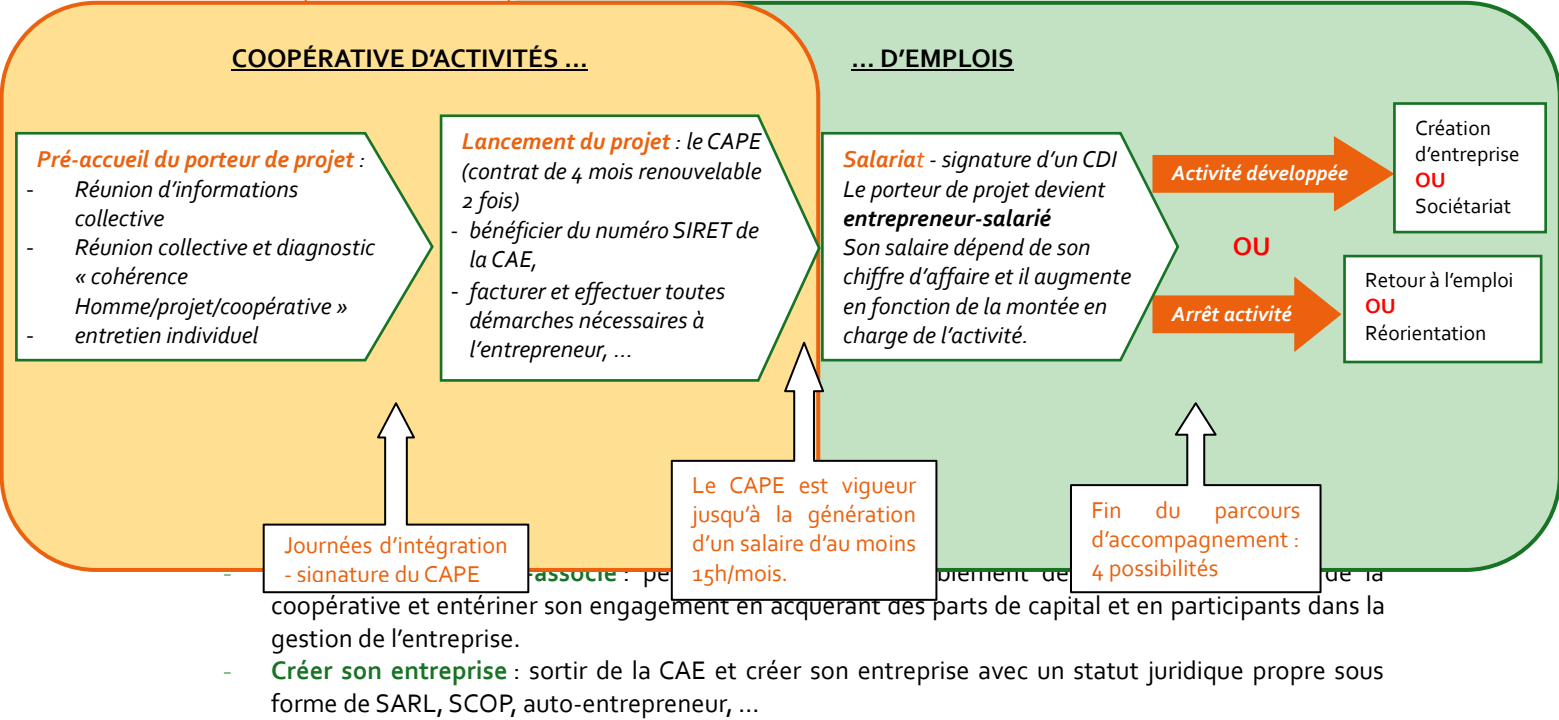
COOPÉRATIVE D'ACTIVITÉS …

… D'EMPLOIS

Pré-accueil du porteur de projet :
- Réunion d'informations collective
- Réunion collective et diagnostic « cohérence Homme/projet/coopérative »
- entretien individuel

Lancement du projet : le CAPE (contrat de 4 mois renouvelable 2 fois)
- bénéficier du numéro SIRET de la CAE,
- facturer et effectuer toutes démarches nécessaires à l'entrepreneur, …

Salariat - signature d'un CDI
Le porteur de projet devient entrepreneur-salarié
Son salaire dépend de son chiffre d'affaire et il augmente en fonction de la montée en charge de l'activité.

Activité développée

Création d'entreprise
OU
Sociétariat

OU

Arrêt activité

Retour à l'emploi
OU
Réorientation

Journées d'intégration - signature du CAPE

Le CAPE est vigueur jusqu'à la génération d'un salaire d'au moins 15h/mois.

Fin du parcours d'accompagnement : 4 possibilités

- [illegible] associé : pe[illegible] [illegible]blement de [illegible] de la coopérative et entériner son engagement en acquérant des parts de capital et en participants dans la gestion de l'entreprise.
- Créer son entreprise : sortir de la CAE et créer son entreprise avec un statut juridique propre sous forme de SARL, SCOP, auto-entrepreneur, …